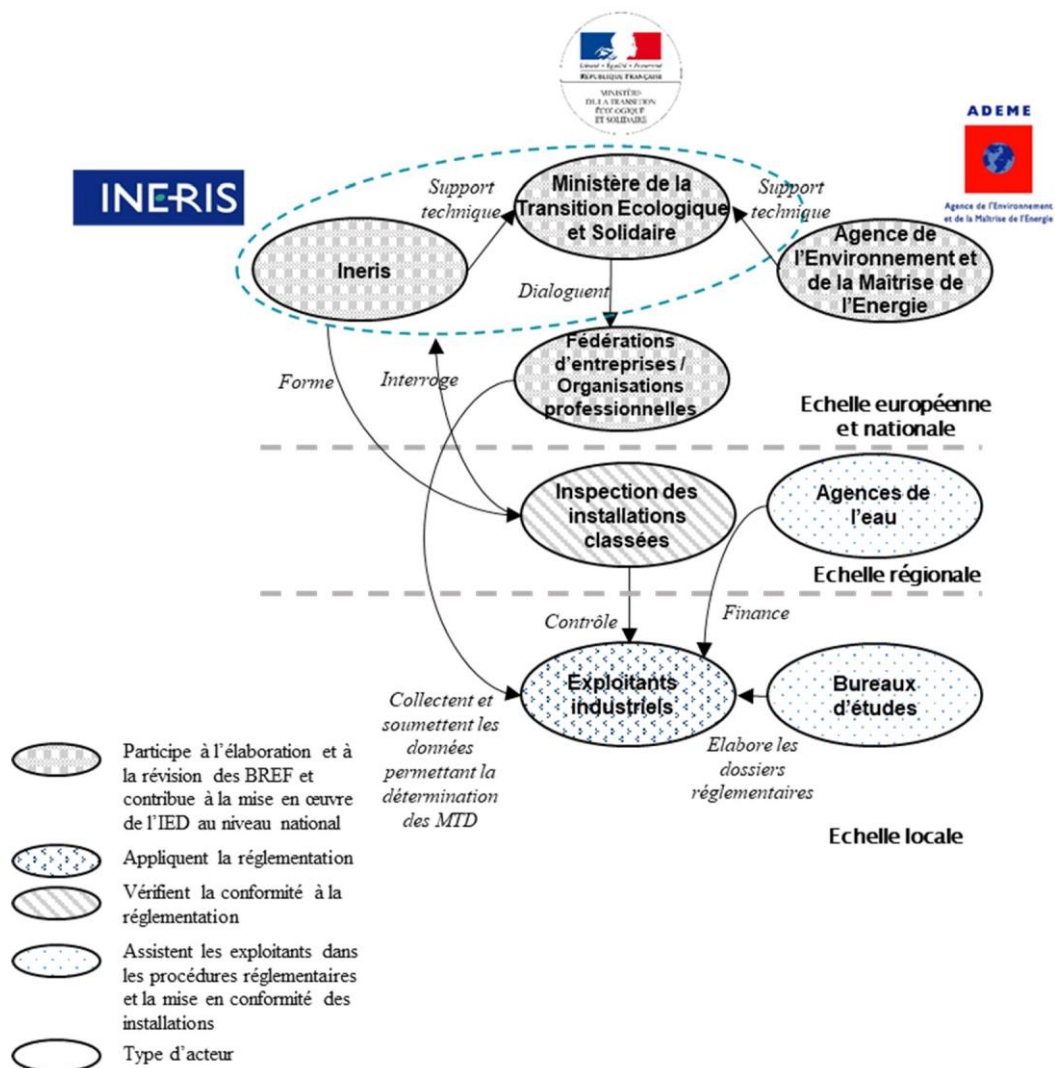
Liberté • Égalité • Fraternité
RÉPUBLIQUE FRANÇAISE
MINISTÈRE
DE LA TRANSITION
ÉCOLOGIQUE
ET SOLIDAIRE

ADEME
Agence de l'Environnement et de la Maîtrise de l'Energie

INERIS

Support technique

Ministère de la Transition Ecologique et Solidaire

Support technique

Ineris

Agence de l'Environnement et de la Maîtrise de l'Energie

Dialoguent

Fédérations d'entreprises / Organisations professionnelles

Forme

Interroge

Echelle européenne et nationale

Inspection des installations classées

Agences de l'eau

Echelle régionale

Contrôle

Finance

Exploitants industriels

Bureaux d'études

Collectent et soumettent les données permettant la détermination des MTD

Elabore les dossiers réglementaires

Echelle locale

Participe à l'élaboration et à la révision des BREF et contribue à la mise en œuvre de l'IED au niveau national

Appliquent la réglementation

Vérifient la conformité à la réglementation

Assistent les exploitants dans les procédures réglementaires et la mise en conformité des installations

Type d'acteur